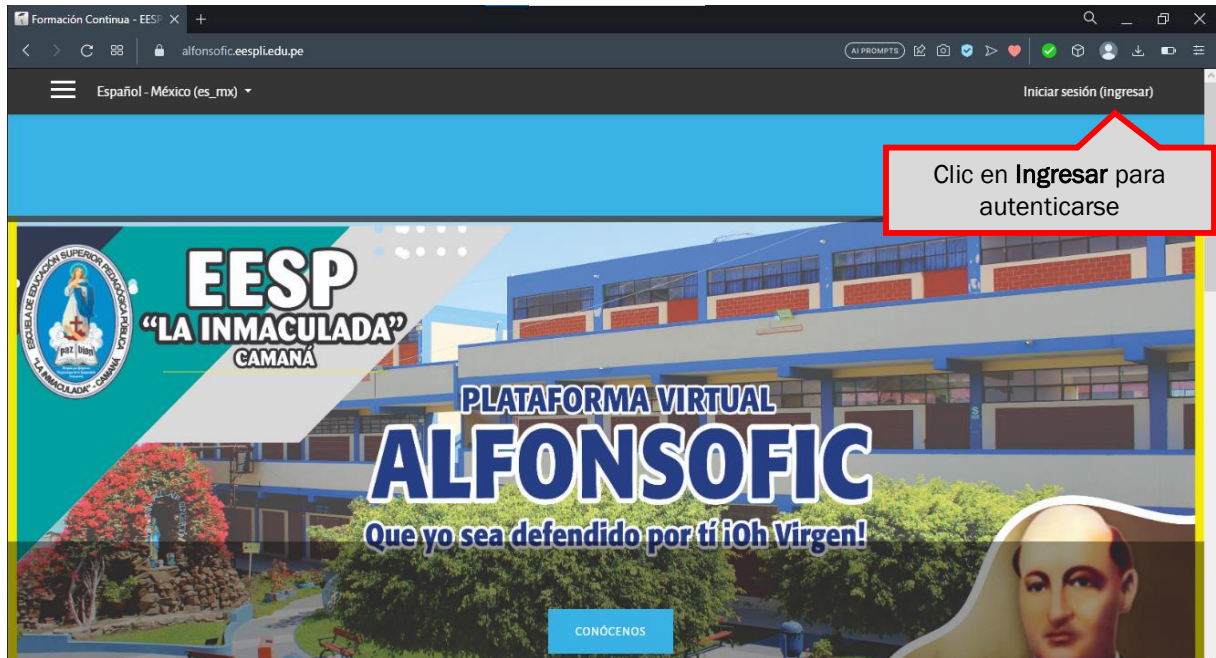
Formación Continua - EESP

alfonsofic.eespli.edu.pe

AI PROMPTS

Español - México (es_mx)

Iniciar sesión (ingresar)

Clic en Ingresar para autenticarse

ESCUELA DE EDUCACIÓN SUPERIOR PEDAGÓGICA PÚBLICA "LA INMACULADA" - CAMANÁ

paz bien

EESP
"LA INMACULADA"
CAMANÁ

PLATAFORMA VIRTUAL
ALFONSOFIC
Que yo sea defendido por tí ¡Oh Virgen!

CONÓCENOS